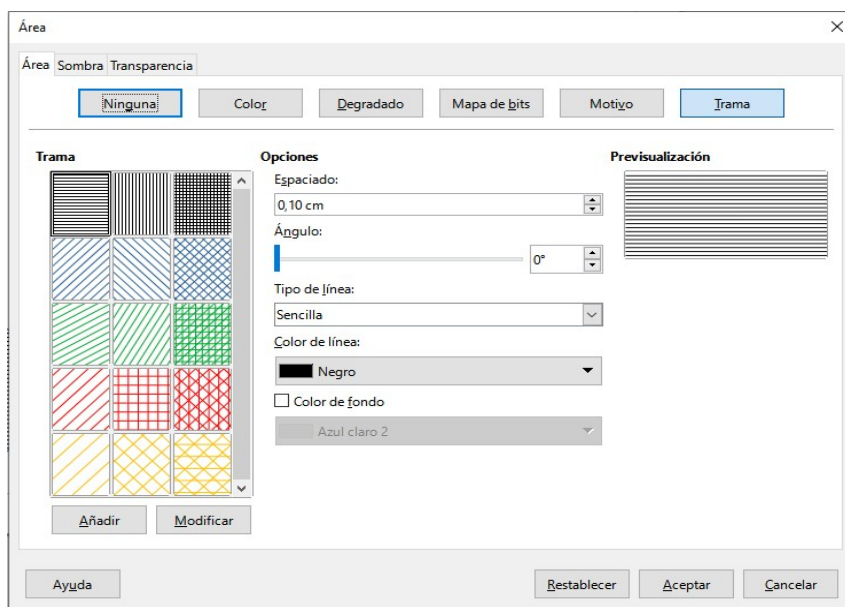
Área

Área Sombra Transparencia

Ninguna Color Degradado Mapa de bits Motivo Trama

Trama

Opciones

Espaciado:

0,10 cm

Ángulo:

0°

Tipo de línea:

Sencilla

Color de línea:

Negro

Color de fondo

Azul claro 2

Previsualización

Añadir Modificar

Ayuda

Restablecer Aceptar Cancelar